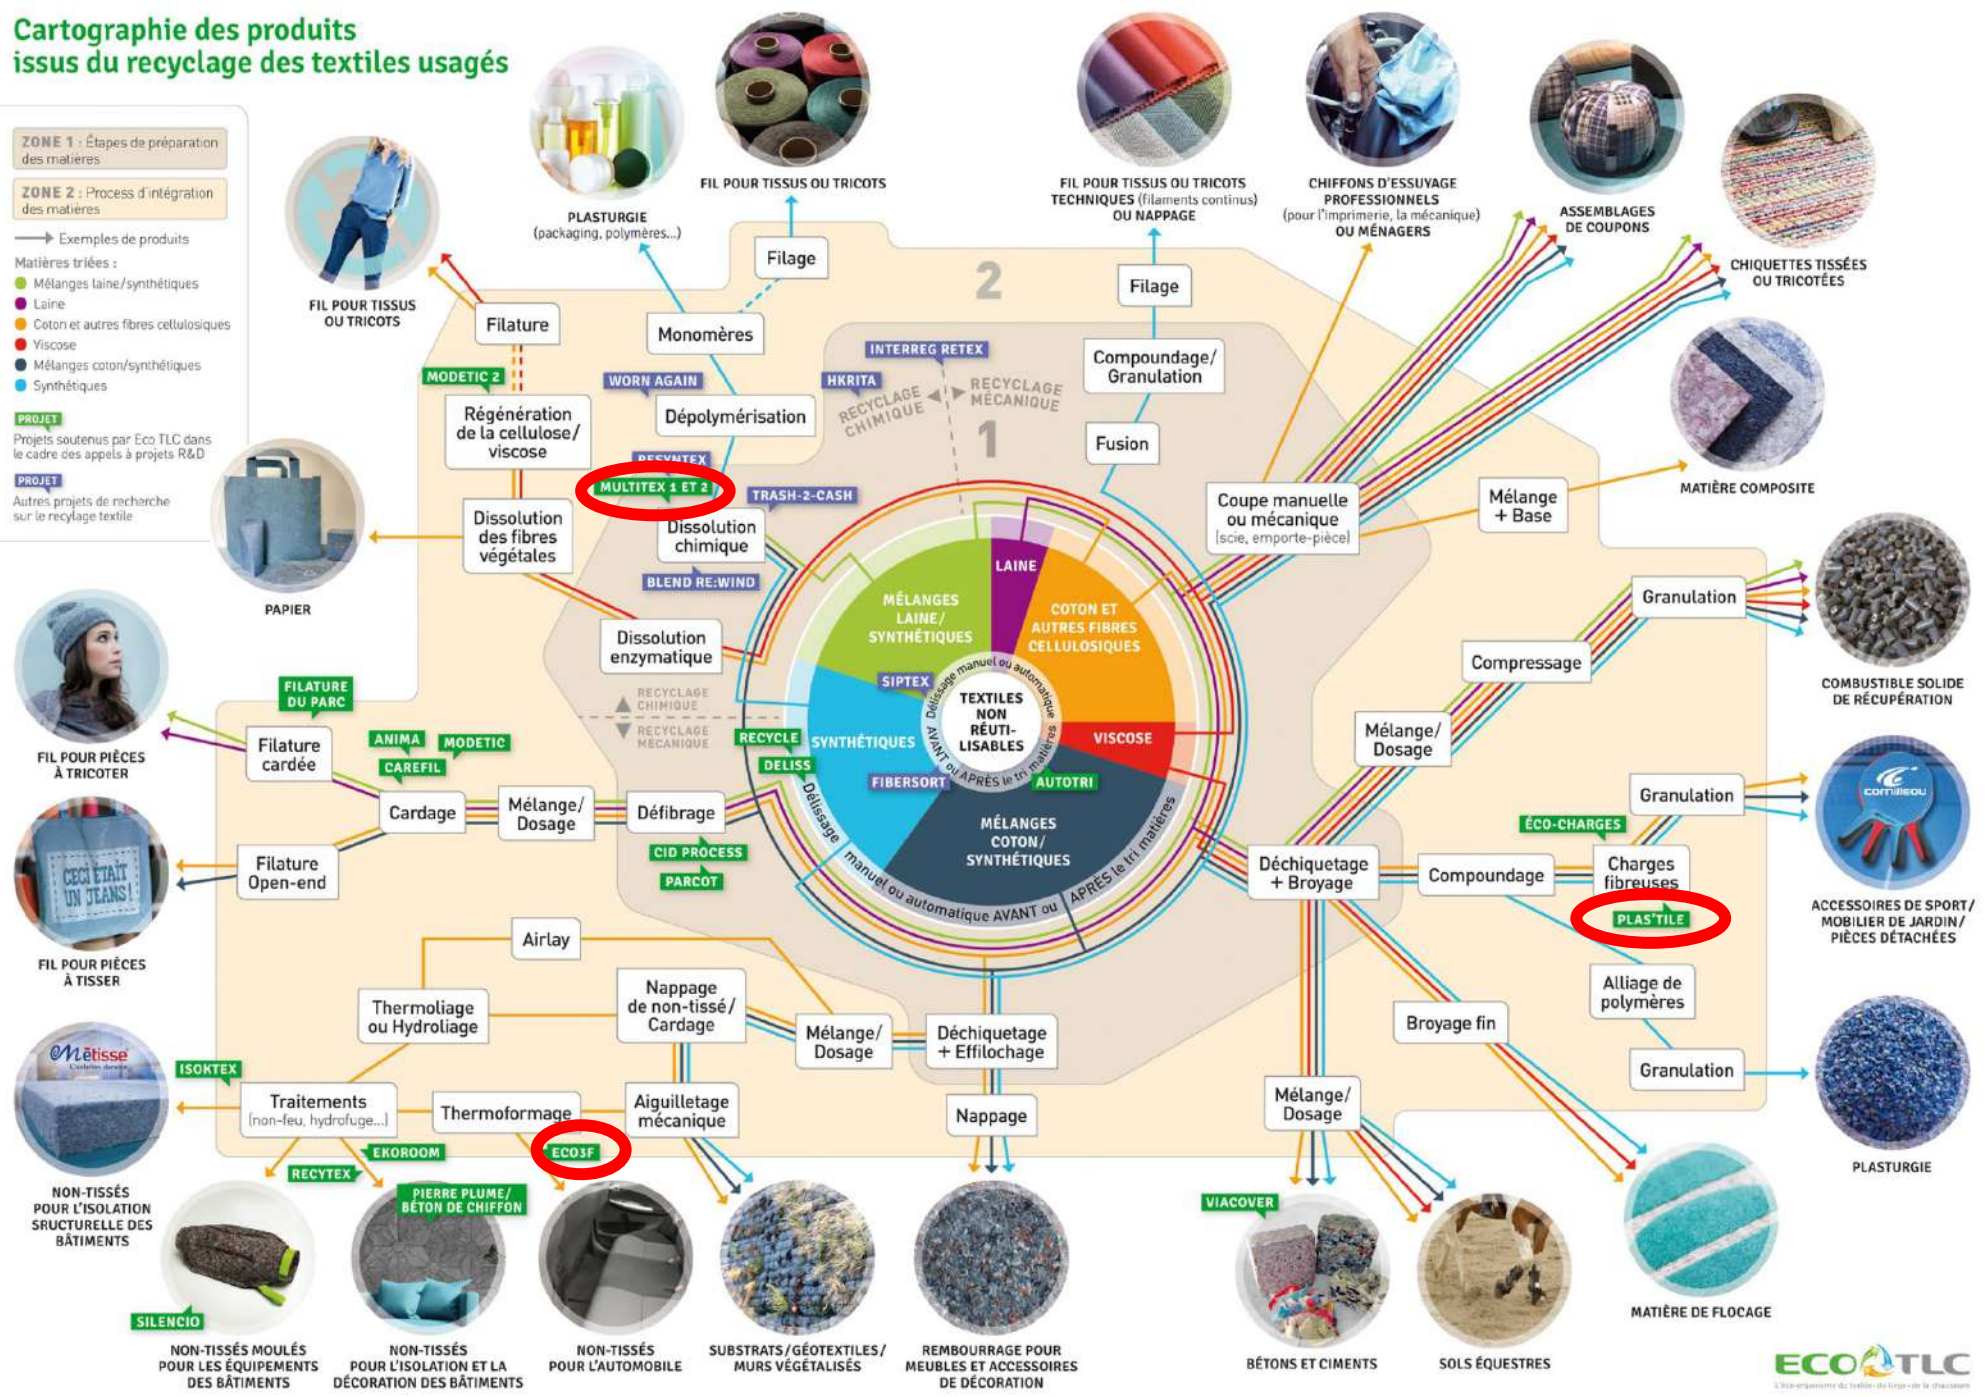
Cartographie des produits issus du recyclage des textiles usagés

ZONE 1 : Étapes de préparation des matières
ZONE 2 : Process d'intégration des matières
Exemples de produits
Matières triées :
Mélanges laine/synthétiques
Laine
Coton et autres fibres cellulosiques
Viscose
Mélanges coton/synthétiques
Synthétiques
PROJET
Projets soutenus par Eco TLC dans le cadre des appels à projets R&D
PROJET
Autres projets de recherche sur le recylage textile

FIL POUR TISSUS OU TRICOTS
PLASTURGIE (packaging, polymères...)
FIL POUR TISSUS OU TRICOTS
FIL POUR TISSUS OU TRICOTS TECHNIQUES (filaments continus) OU NAPPAGE
CHIFFONS D'ESSUYAGE PROFESSIONNELS (pour l'imprimerie, la mécanique) OU MÉNAGERS
ASSEMBLAGES DE COUPONS
CHIQUETTES TISSÉES OU TRICOTÉES
MATIÈRE COMPOSITE
PAPIER
COMBUSTIBLE SOLIDE DE RÉCUPÉRATION
FIL POUR PIÈCES À TRICOTER
FIL POUR PIÈCES À TISSER
ACCESSOIRES DE SPORT/ MOBILIER DE JARDIN/ PIÈCES DÉTACHÉES
PLASTURGIE
MATIÈRE DE FLOCAGE

2
1
Filage
Filature
Monomères
Filage
Compoundage/ Granulation
Fusion
MODETIC 2
WORN AGAIN
INTERREG RETEX
HKRITA
RECYCLAGE CHIMIQUE
RECYCLAGE MÉCANIQUE
Régénération de la cellulose/ viscose
Dépolymérisation
RESYNTEX
MULTITEX 1 ET 2
TRASH-2-CASH
Dissolution des fibres végétales
Dissolution chimique
BLEND RE:WIND
Coupe manuelle ou mécanique (scie, emporte-pièce)
Mélange + Base
Dissolution enzymatique
RECYCLAGE CHIMIQUE
RECYCLAGE MÉCANIQUE
LAINE
MÉLANGES LAINE/ SYNTHÉTIQUES
COTON ET AUTRES FIBRES CELLULOSIQUES
SIPTEX
TEXTILES NON RÉUTI-LISABLES
Délissage manuel ou automatique AVANT ou APRÈS le tri matières
SYNTHÉTIQUES
VISCOSE
FIBERSORT
AUTOTRI
MÉLANGES COTON/ SYNTHÉTIQUES
Délissage manuel ou automatique AVANT ou APRÈS le tri matières
Granulation
Compressage
Mélange/ Dosage
Granulation
FILATURE DU PARC
Filature cardée
ANIMA
MODETIC
CAREFIL
RECYCLE
DELISS
Cardage
Mélange/ Dosage
Défibrage
CID PROCESS
PARCOT
ÉCO-CHARGES
Filature Open-end
Déchiquetage + Broyage
Compoundage
Charges fibreuses
PLAS'TILE
Airlay
Alliage de polymères
Thermoliage ou Hydroliage
Nappage de non-tissé/ Cardage
Mélange/ Dosage
Déchiquetage + Effilochage
Broyage fin
Granulation
ISOKTEX
Traitements (non-feu, hydrofuge...)
Thermoformage
Aiguilletage mécanique
Nappage
Mélange/ Dosage
EKOROOM
RECYTEX
ECO3F
PIERRE PLUME/ BÉTON DE CHIFFON
VIACOVER
SILENCIO
Métisse
CECI ÉTAIT UN JEANS !
cornilleau

NON-TISSÉS POUR L'ISOLATION SRUCTURELLE DES BÂTIMENTS
NON-TISSÉS MOULÉS POUR LES ÉQUIPEMENTS DES BÂTIMENTS
NON-TISSÉS POUR L'ISOLATION ET LA DÉCORATION DES BÂTIMENTS
NON-TISSÉS POUR L'AUTOMOBILE
SUBSTRATS/GÉOTEXTILES/ MURS VÉGÉTALISÉS
REMBOURRAGE POUR MEUBLES ET ACCESSOIRES DE DÉCORATION
BÉTONS ET CIMENTS
SOLS ÉQUESTRES
ECOTLC
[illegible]